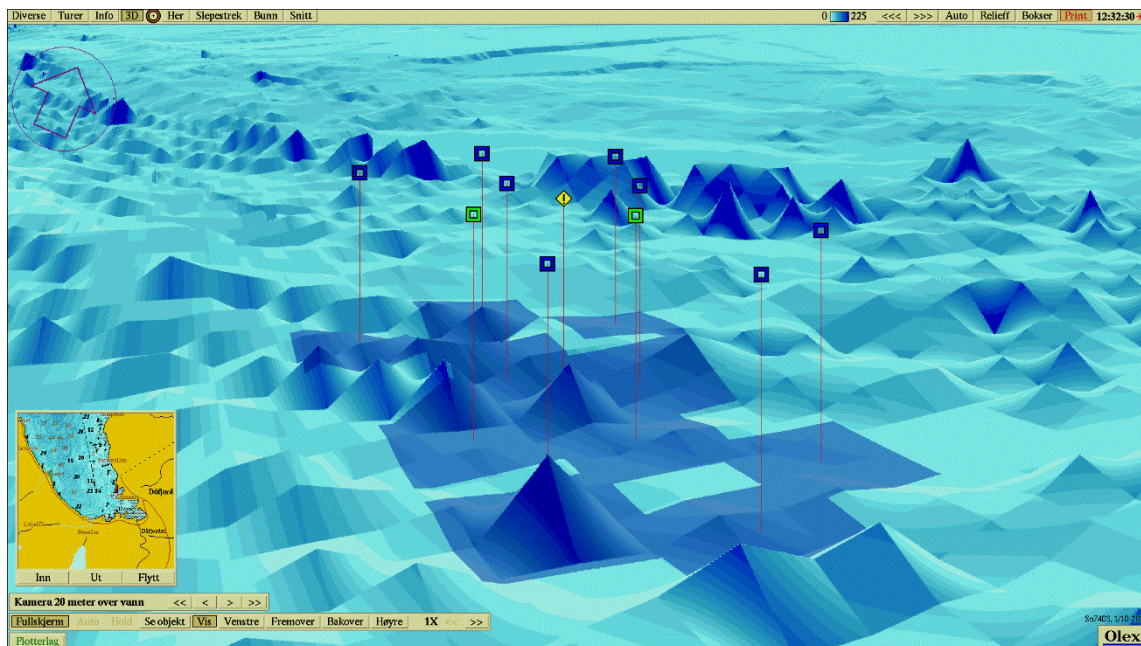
Diverse Turer Info 3D Her Slepestrek Bunn Snitt

0 225 <<< >>> Auto Relieff Bokser Print 12:32:30

Inn Ut Flytt

Kamera 20 meter over vann << < > >>

Fullskjerm Auto Hold Se objekt Vis Venstre Fremover Bakover Høyre 1X << >>

Plotterlag

Sn7403, 1/10-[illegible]

Olex